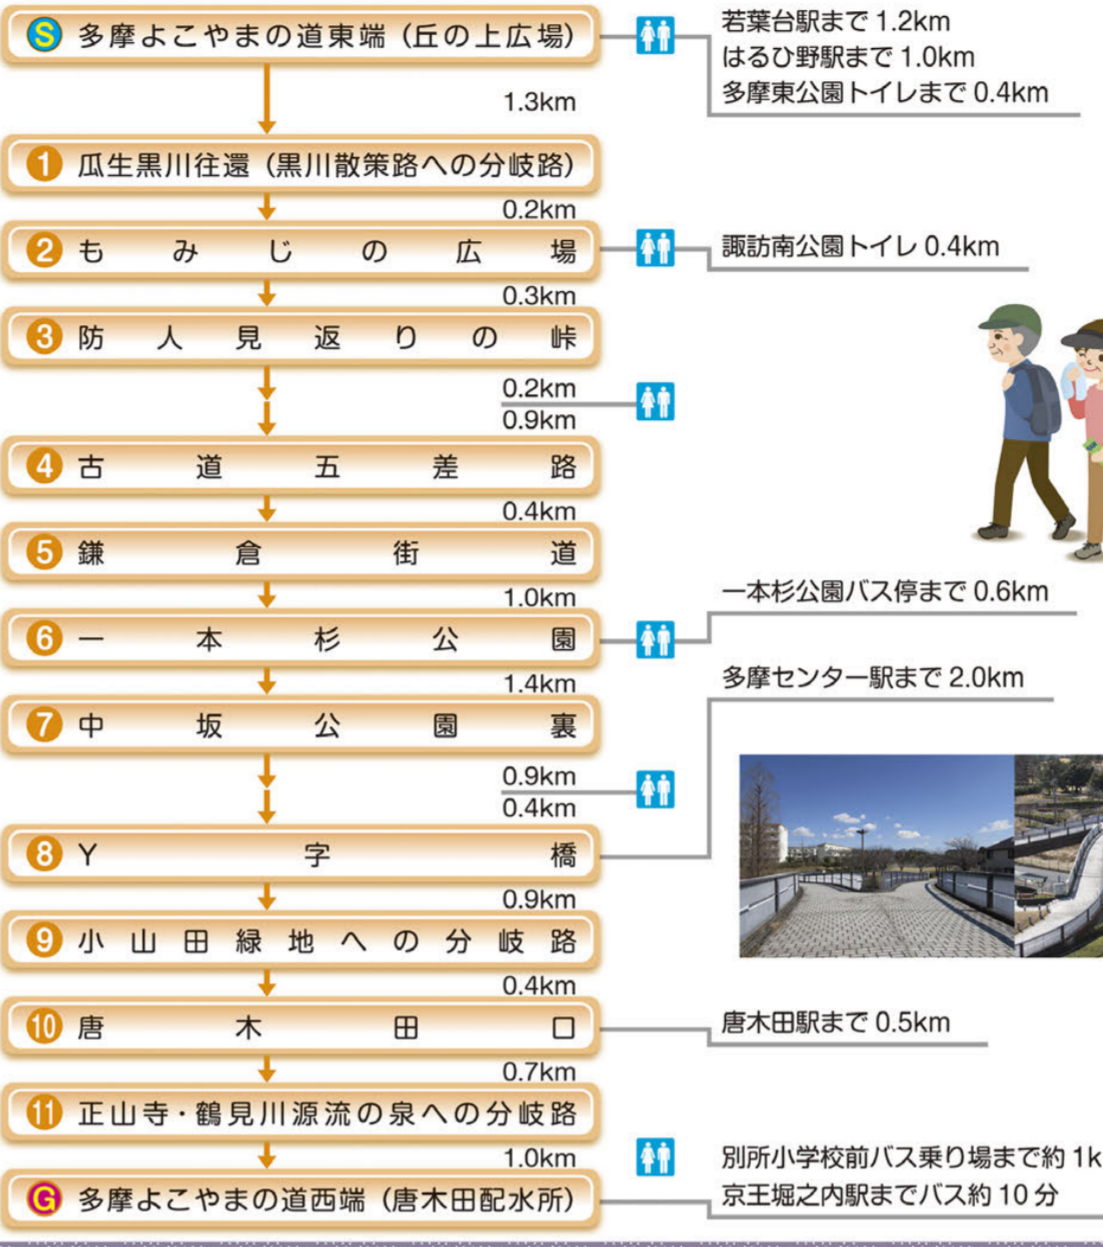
S 多摩よこやまの道東端（丘の上広場）

若葉台駅まで 1.2km
はるひ野駅まで 1.0km
多摩東公園トイレまで 0.4km

1.3km

1 瓜生黒川往還（黒川散策路への分岐路）

0.2km

2 もみじの広場

諏訪南公園トイレ 0.4km

0.3km

3 防人見返りの峠

0.2km
0.9km

4 古道五差路

0.4km

5 鎌倉街道

1.0km

6 一本杉公園

一本杉公園バス停まで 0.6km

1.4km

7 中坂公園裏

多摩センター駅まで 2.0km

0.9km
0.4km

8 Y字橋

0.9km

9 小山田緑地への分岐路

0.4km

10 唐木田口

唐木田駅まで 0.5km

0.7km

11 正山寺・鶴見川源流の泉への分岐路

1.0km

別所小学校前バス乗り場まで約 1k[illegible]
京王堀之内駅までバス約 10 分

G 多摩よこやまの道西端（唐木田配水所）